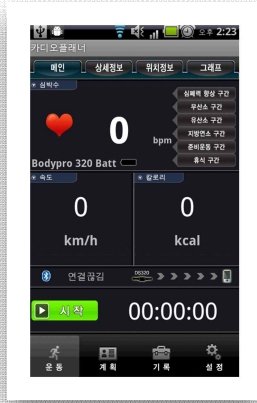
오후 2:23

카디오플래너

메인 | 상세정보 | 위치정보 | 그래프

심박수

0

bpm

심폐력 향상 구간
무산소 구간
유산소 구간
지방연소 구간
준비운동 구간
휴식 구간

Bodypro 320 Batt

속도

0

km/h

칼로리

0

kcal

연결끊김

DS320

시 작

00:00:00

운 동 | 계 획 | 기 록 | 설 정